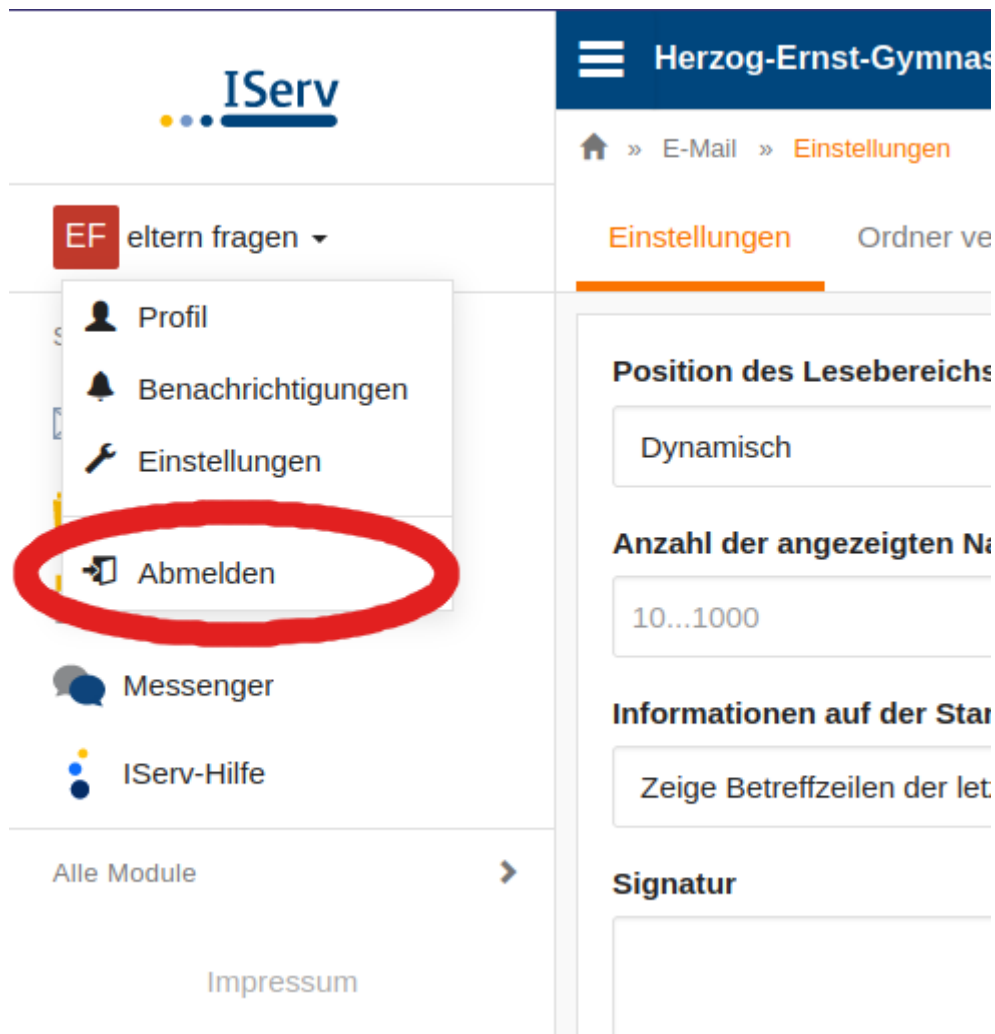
IServ

EF eltern fragen

Profil

Benachrichtigungen

Einstellungen

Abmelden

Messenger

IServ-Hilfe

Alle Module

Impressum

Herzog-Ernst-Gymnas

» E-Mail » Einstellungen

Einstellungen Ordner ve

Position des Lesebereichs

Dynamisch

Anzahl der angezeigten Na

10...1000

Informationen auf der Star

Zeige Betreffzeilen der let

Signatur